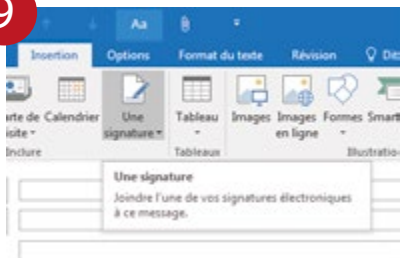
9

Aa

Insertion Options Format du texte Révision Dit

rte de visite Calendrier Une signature Tableau Images Images en ligne Formes Smart

Inclure Tableaux Illustratio

Une signature

Joindre l'une de vos signatures électroniques à ce message.